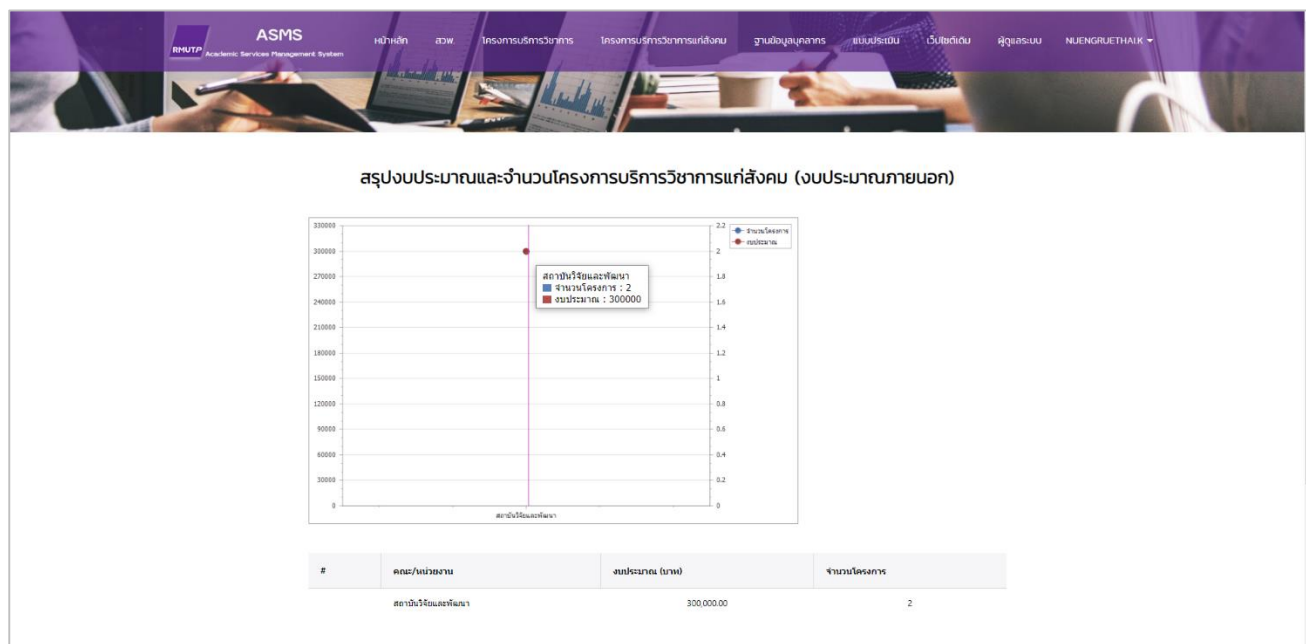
RMUTP ASMS Academic Services Management System

หน้าหลัก สวพ. โครงการบริการวิชาการ โครงการบริการวิชาการแก่สังคม ฐานข้อมูลบุคลากร แบบประเมิน เว็บไซต์เดิม ผู้ดูแลระบบ NUENGRUETHAI.K

สรุปงบประมาณและจำนวนโครงการบริการวิชาการแก่สังคม (งบประมาณภายนอก)

330000 300000 270000 240000 210000 180000 150000 120000 90000 60000 30000 0

2.2 2 1.8 1.6 1.4 1.2 1 0.8 0.6 0.4 0.2 0

จำนวนโครงการ
งบประมาณ

สถาบันวิจัยและพัฒนา
จำนวนโครงการ : 2
งบประมาณ : 300000

สถาบันวิจัยและพัฒนา

| # | คณะ/หน่วยงาน | งบประมาณ (บาท) | จำนวนโครงการ |
|---|---|---|---|
| | สถาบันวิจัยและพัฒนา | 300,000.00 | 2 |